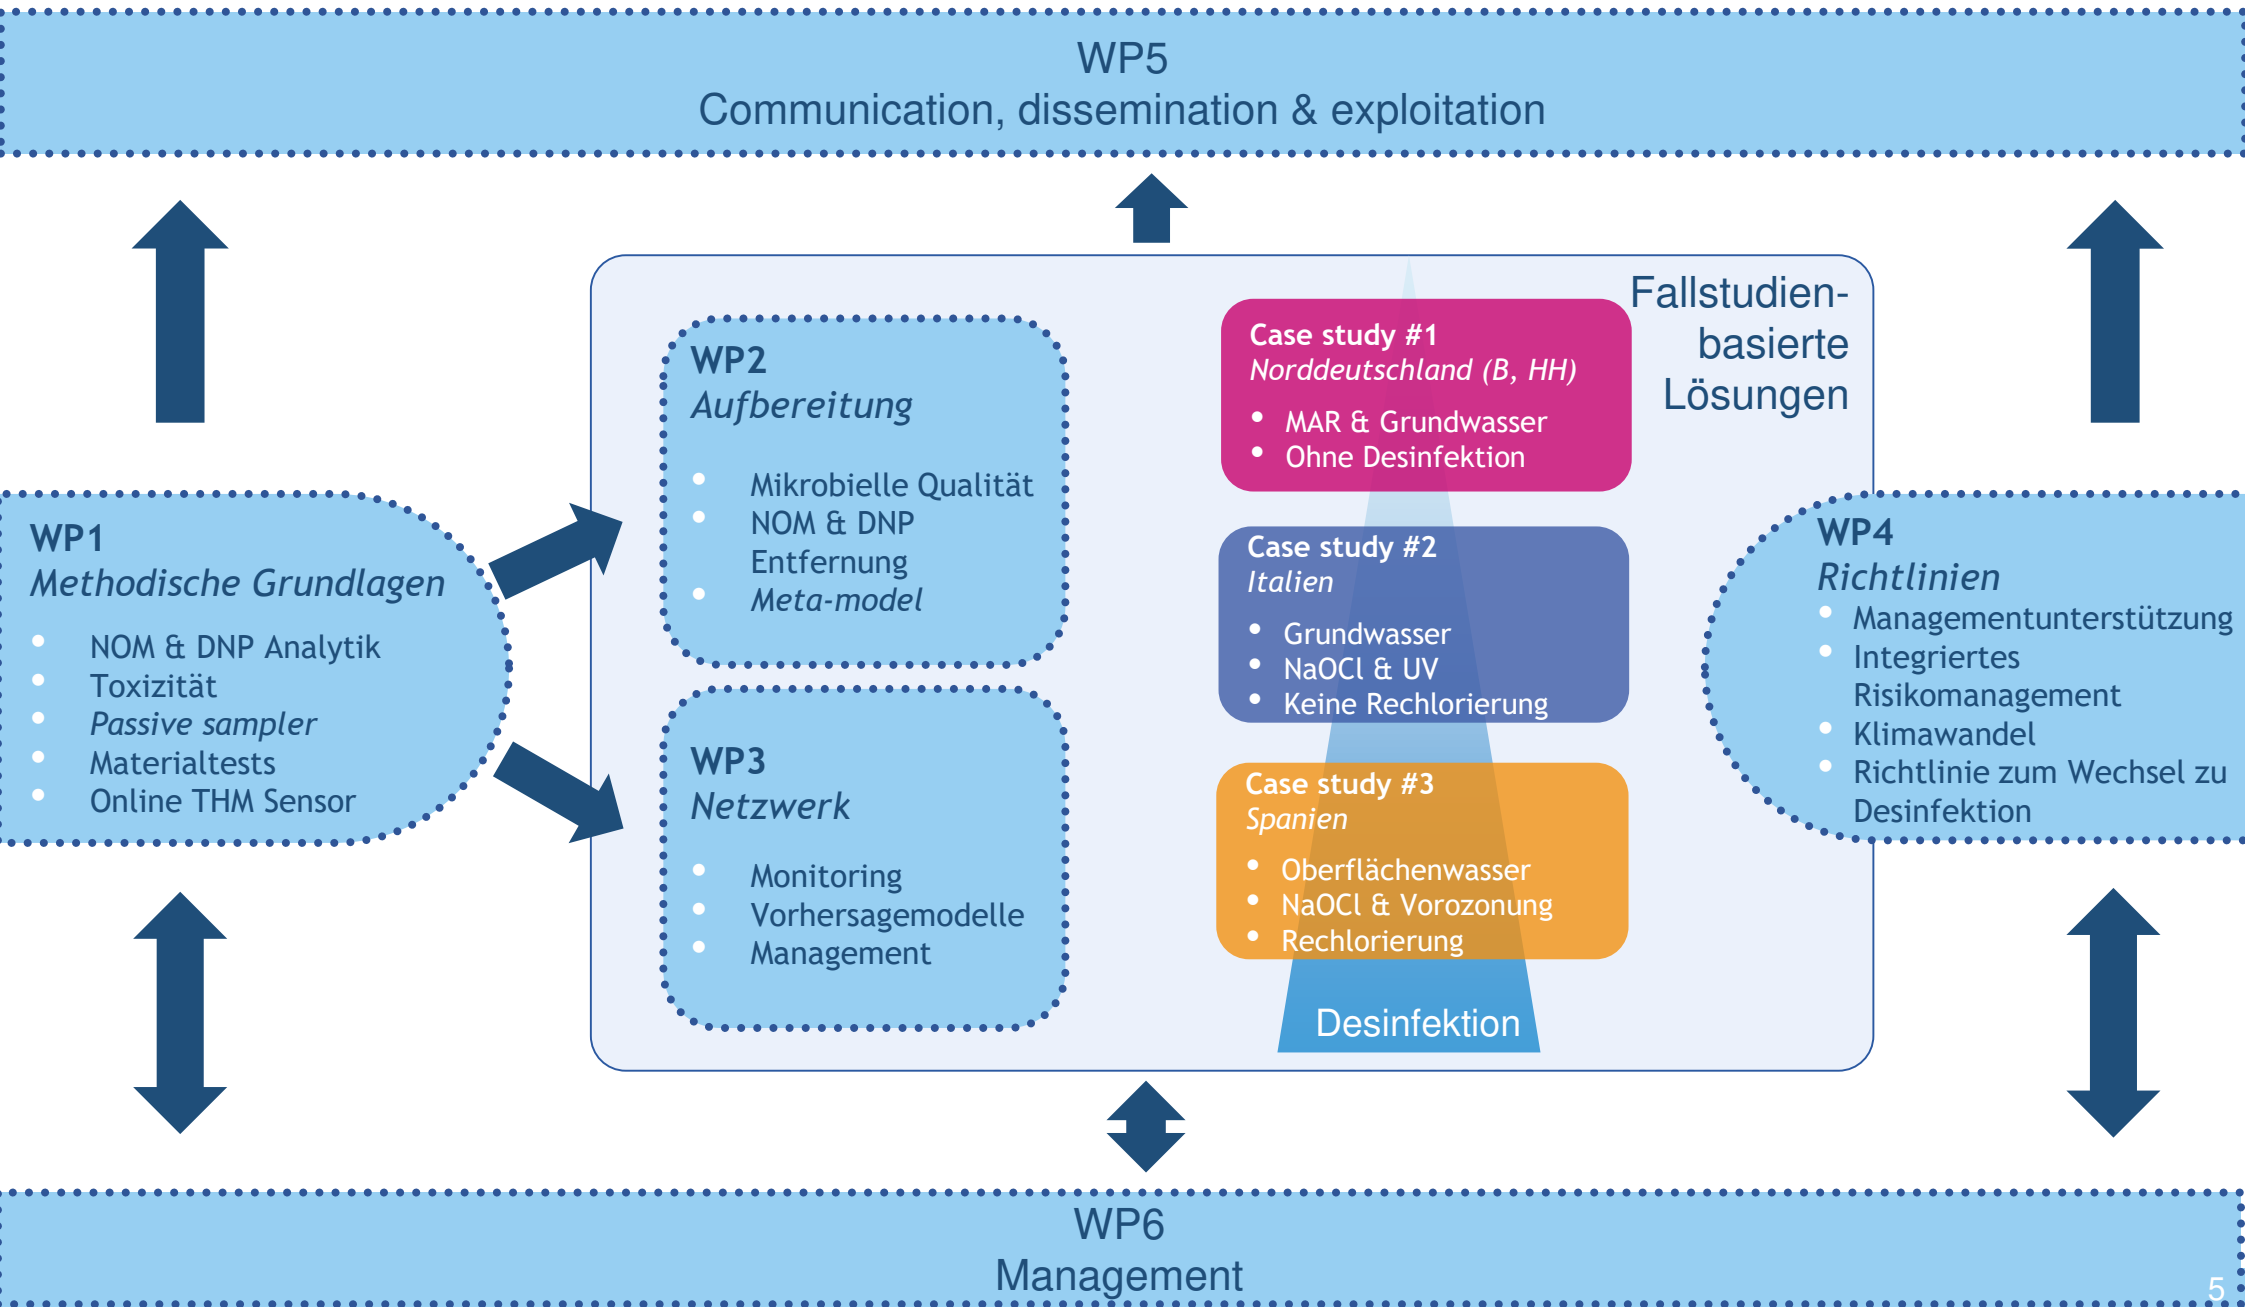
WP5
Communication, dissemination & exploitation

WP1
*Methodische Grundlagen*
- NOM & DNP Analytik
- Toxizität
- *Passive sampler*
- Materialtests
- Online THM Sensor

WP2
*Aufbereitung*
- Mikrobielle Qualität
- NOM & DNP Entfernung
- *Meta-model*

WP3
*Netzwerk*
- Monitoring
- Vorhersagemodelle
- Management

Fallstudien-basierte Lösungen

Case study #1
*Norddeutschland (B, HH)*
- MAR & Grundwasser
- Ohne Desinfektion

Case study #2
*Italien*
- Grundwasser
- NaOCl & UV
- Keine Rechlorierung

Case study #3
*Spanien*
- Oberflächenwasser
- NaOCl & Vorozonung
- Rechlorierung

Desinfektion

WP4
*Richtlinien*
- Managementunterstützung
- Integriertes Risikomanagement
- Klimawandel
- Richtlinie zum Wechsel zu Desinfektion

WP6
Management

5